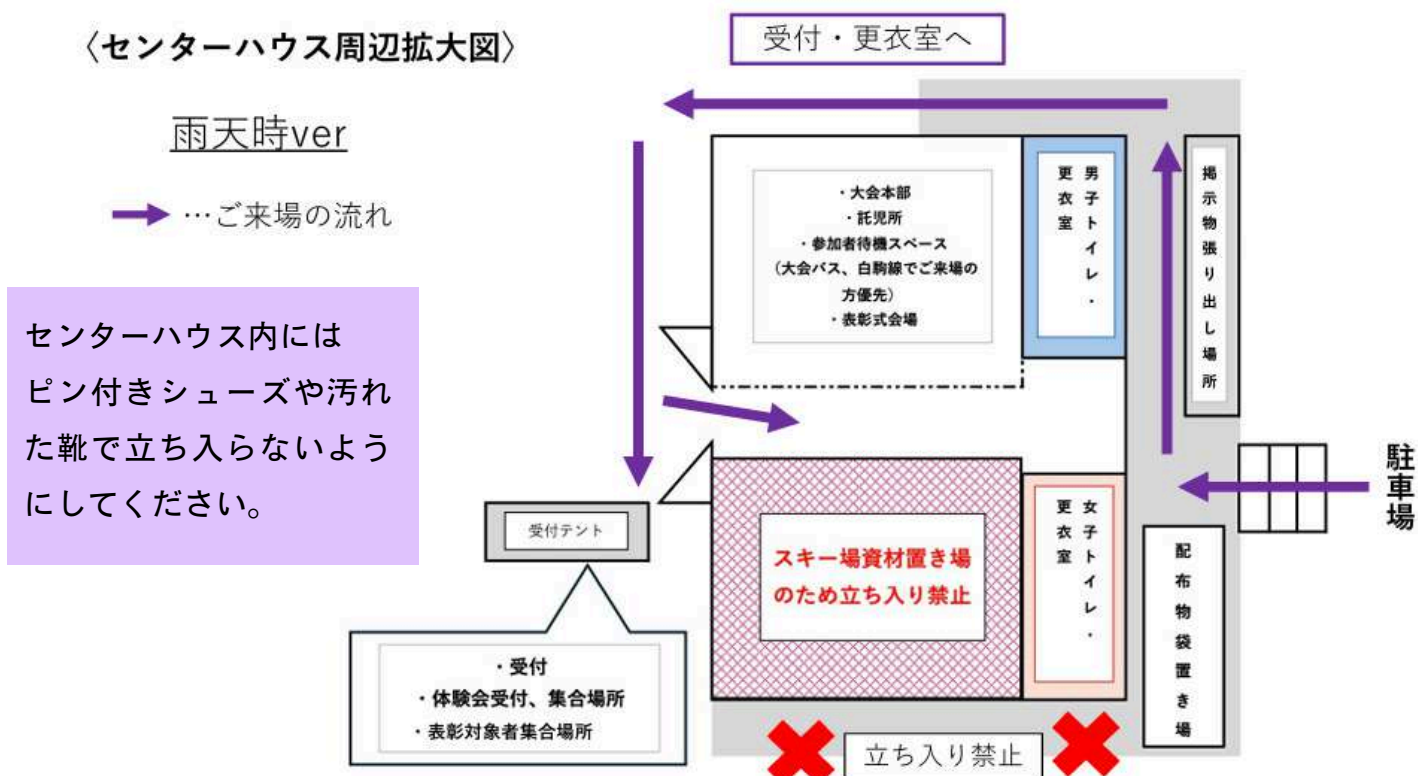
〈センターハウス周辺拡大図〉

雨天時ver

…ご来場の流れ

センターハウス内にはピン付きシューズや汚れた靴で立ち入らないようにしてください。

受付・更衣室へ

・大会本部
・託児所
・参加者待機スペース
（大会バス、白駒線でご来場の方優先）
・表彰式会場

男子トイレ・更衣室

掲示物張り出し場所

駐車場

受付テント

・受付
・体験会受付、集合場所
・表彰対象者集合場所

スキー場資材置き場のため立ち入り禁止

女子トイレ・更衣室

配布物袋置き場

立ち入り禁止